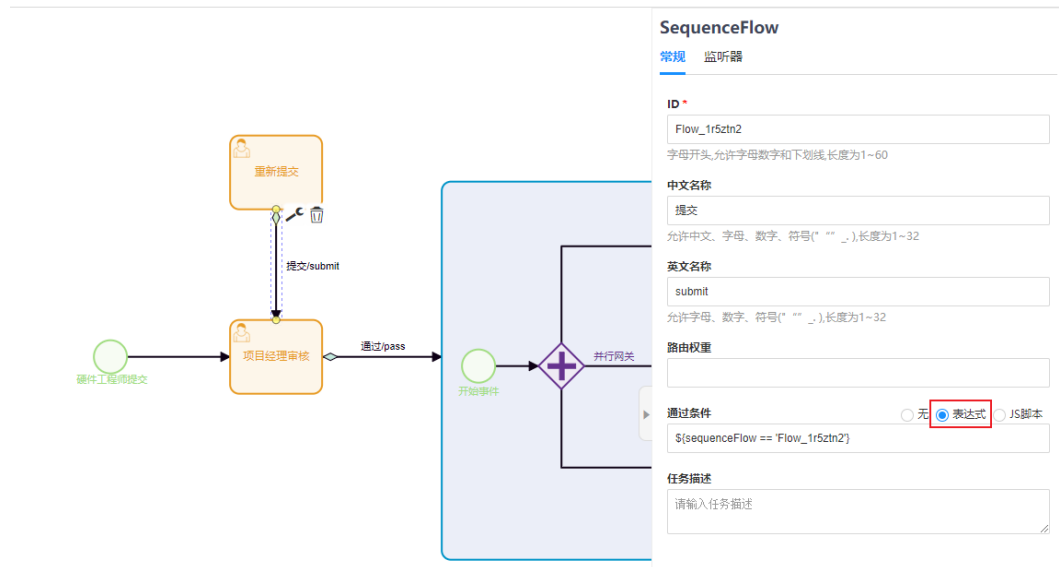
重新提交

提交/submit

硬件工程师提交

项目经理审核

通过/pass

开始事件

并行网关

SequenceFlow

常规 监听器

ID *

Flow_1r5ztn2

字母开头,允许字母数字和下划线,长度为1~60

中文名称

提交

允许中文、字母、数字、符号(" "" _ . ),长度为1~32

英文名称

submit

允许字母、数字、符号(" "" _ . ),长度为1~32

路由权重

通过条件

无 表达式 JS脚本

${sequenceFlow == 'Flow_1r5ztn2'}

任务描述

请输入任务描述